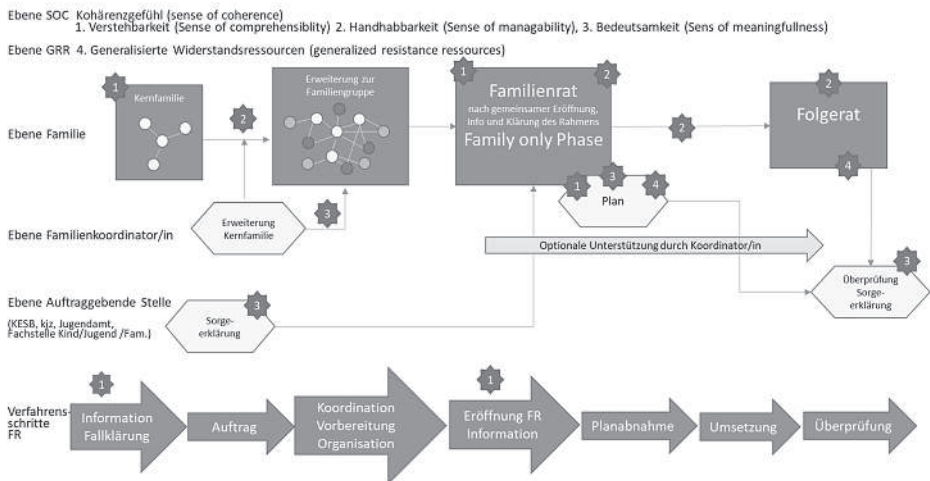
Ebene SOC Kohärenzgefühl (sense of coherence)
1. Verstehbarkeit (Sense of comprehensiblity) 2. Handhabbarkeit (Sense of managability), 3. Bedeutsamkeit (Sens of meaningfullness)

Ebene GRR 4. Generalisierte Widerstandsressourcen (generalized resistance ressources)

Ebene Familie

1
Kernfamilie

2

Erweiterung zur Familiengruppe

1
2
Familienrat
nach gemeinsamer Eröffnung, Info und Klärung des Rahmens
Family only Phase

2

2
Folgerat

4

Ebene Familienkoordinator/in

Erweiterung Kernfamilie
3

1
3
4
Plan

Optionale Unterstützung durch Koordinator/in

Ebene Auftraggebende Stelle
(KESB, kjz, Jugendamt, Fachstelle Kind/Jugend /Fam.)

Sorgeerklärung
3

3
Überprüfung Sorgeerklärung

Verfahrensschritte FR

1
Information Fallklärung

Auftrag

Koordination Vorbereitung Organisation

1
Eröffnung FR Information

Planabnahme

Umsetzung

Überprüfung